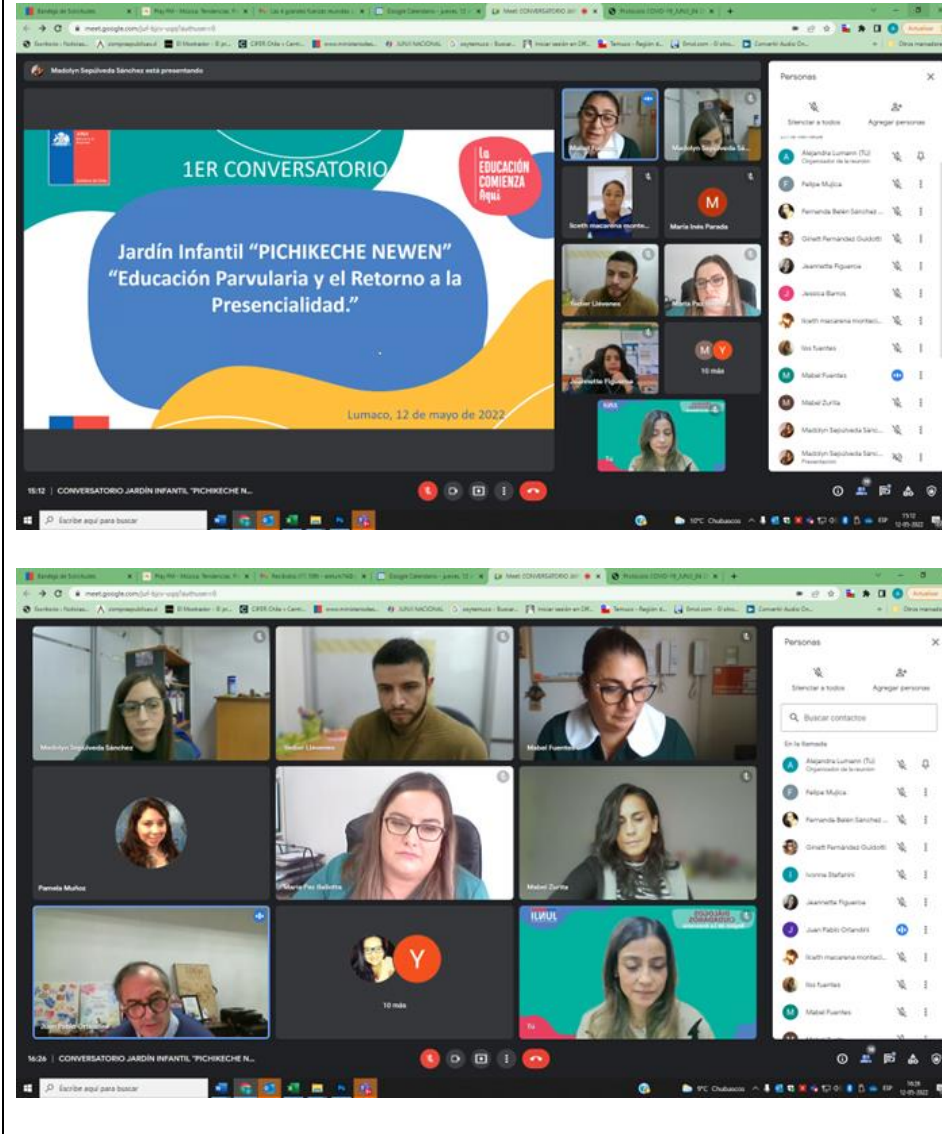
meet.google.com

Madolyn Sepúlveda Sánchez está presentando

1ER CONVERSATORIO

La EDUCACIÓN COMIENZA Aquí

Jardín Infantil "PICHIKECHE NEWEN" "Educación Parvularia y el Retorno a la Presencialidad."

Lumaco, 12 de mayo de 2022

Madolyn Sepúlveda Sá...

Iliceth macarena monte...

María Inés Parada

Sebier Llévenes

María Paz Ballotta

Jeannette Figueroa

10 más

Tú

Personas

Silenciar a todos

Agregar personas

Alejandra Lumann (TÚ)
Organizador de la reunión

Felipe Mujica

Fernanda Belén Sánchez ...

Ginett Fernández Guidotti

Jeannette Figueroa

Jessica Barros

Iliceth macarena montecí...

liss fuentes

Mabel Fuentes

Mabel Zurita

Madolyn Sepúlveda Sánc...

Madolyn Sepúlveda Sánc...
Presentación

15:12 | CONVERSATORIO JARDÍN INFANTIL "PICHIKECHE N...

Escribe aquí para buscar

10°C Chubascos

Madolyn Sepúlveda Sánchez

Sebier Llévenes

Mabel Fuentes

Pamela Muñoz

María Paz Ballotta

Mabel Zurita

JUNJI

Juan Pablo Orlandini

10 más

Tú

Personas

Silenciar a todos

Agregar personas

Buscar contactos

En la llamada

Alejandra Lumann (TÚ)
Organizador de la reunión

Felipe Mujica

Fernanda Belén Sánchez ...

Ginett Fernández Guidotti

Ivonna Stefanini

Jeannette Figueroa

Juan Pablo Orlandini

Iliceth macarena montecí...

liss fuentes

Mabel Fuentes

16:26 | CONVERSATORIO JARDÍN INFANTIL "PICHIKECHE N...

Escribe aquí para buscar

9°C Chubascos

12-05-2022